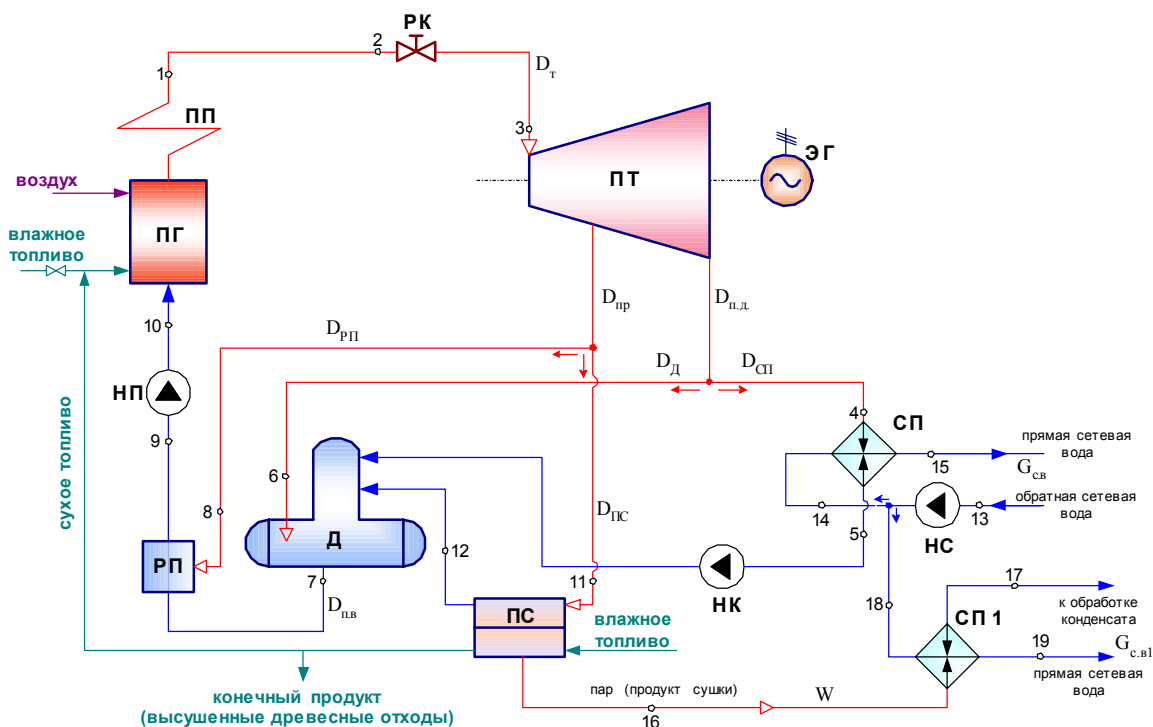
РК
2
1
$D_т$
ПП
3
ЭГ
воздух
ПТ
ПГ
влажное топливо
$D_{пр}$
$D_{п.д.}$
10
$D_{РП}$
НП
$D_Д$
$D_{СП}$
4
СП
сухое топливо
9
прямая сетевая вода
6
15
$G_{св}$
обратная сетевая вода
8
14
13
$D_{ПС}$
5
НС
Д
12
РП
7
11
НК
17
$D_{п.в}$
18
СП 1
ПС
к обработке конденсата
влажное топливо
19
$G_{с.в1}$
прямая сетевая вода
конечный продукт (высушенные древесные отходы)
пар (продукт сушки)
W
16